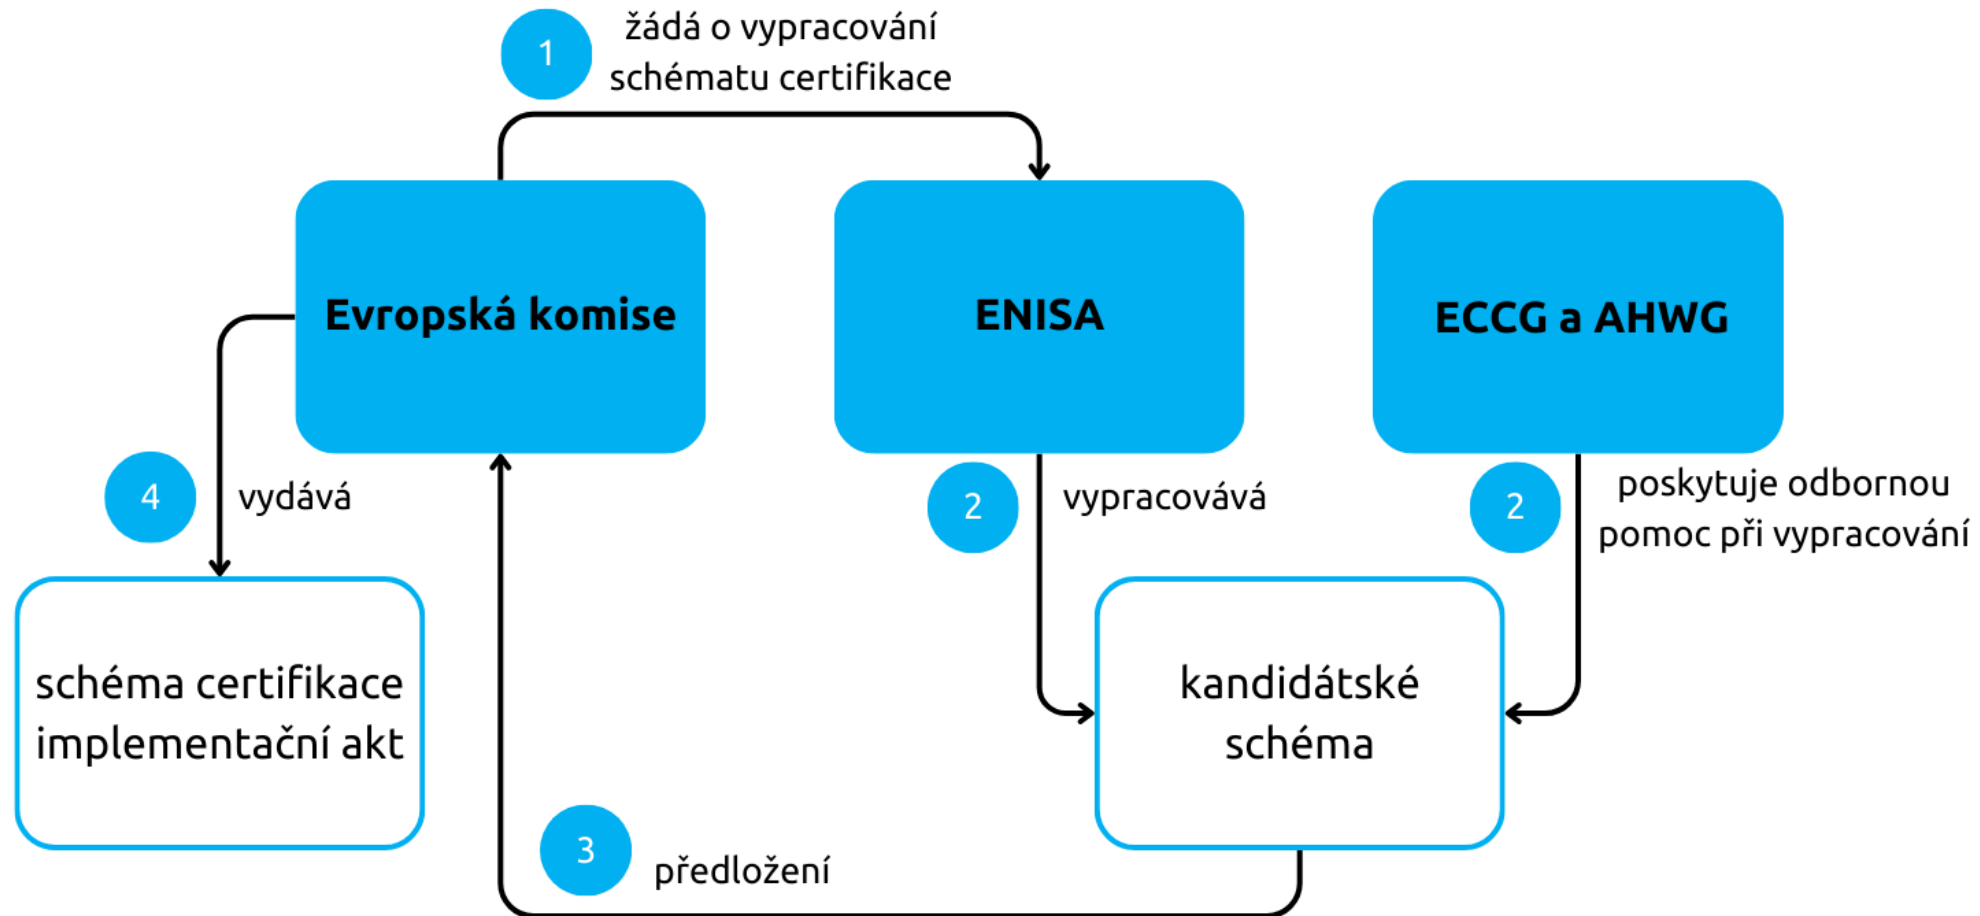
1 žádá o vypracování schématu certifikace

Evropská komise

ENISA

ECCG a AHWG

4 vydává

2 vypracovává

2 poskytuje odbornou pomoc při vypracování

schéma certifikace implementační akt

kandidátské schéma

3 předložení